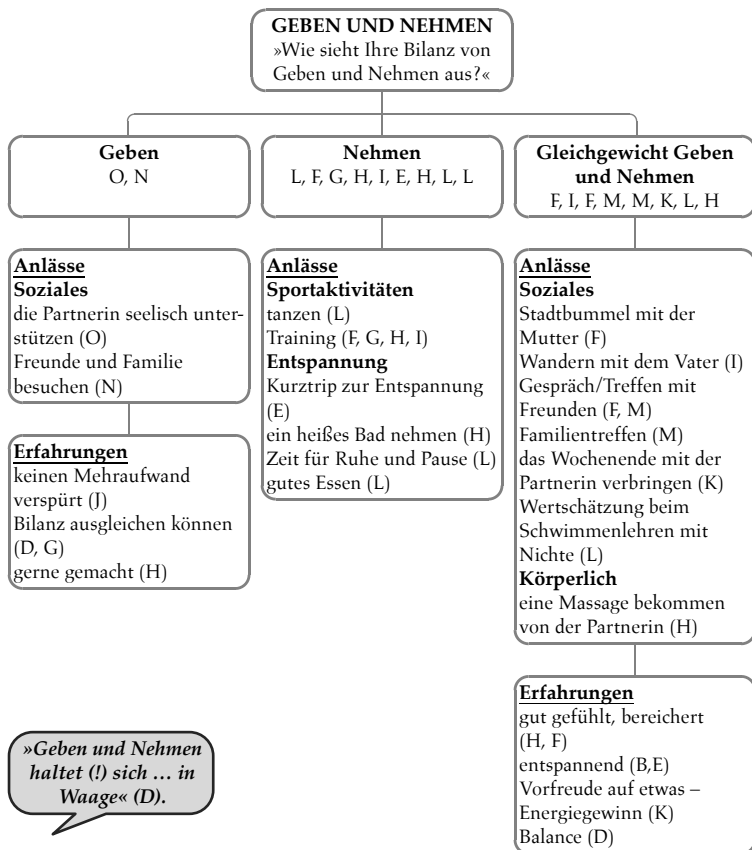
**GEBEN UND NEHMEN**
»Wie sieht Ihre Bilanz von Geben und Nehmen aus?«

**Geben**
O, N

**Anlässe**
**Soziales**
die Partnerin seelisch unterstützen (O)
Freunde und Familie besuchen (N)

**Erfahrungen**
keinen Mehraufwand verspürt (J)
Bilanz ausgleichen können (D, G)
gerne gemacht (H)

**Nehmen**
L, F, G, H, I, E, H, L, L

**Anlässe**
**Sportaktivitäten**
tanzen (L)
Training (F, G, H, I)
**Entspannung**
Kurztrip zur Entspannung (E)
ein heißes Bad nehmen (H)
Zeit für Ruhe und Pause (L)
gutes Essen (L)

**Gleichgewicht Geben und Nehmen**
F, I, F, M, M, K, L, H

**Anlässe**
**Soziales**
Stadtbummel mit der Mutter (F)
Wandern mit dem Vater (I)
Gespräch/Treffen mit Freunden (F, M)
Familientreffen (M)
das Wochenende mit der Partnerin verbringen (K)
Wertschätzung beim Schwimmenlehren mit Nichte (L)
**Körperlich**
eine Massage bekommen von der Partnerin (H)

**Erfahrungen**
gut gefühlt, bereichert (H, F)
entspannend (B,E)
Vorfreude auf etwas – Energiegewinn (K)
Balance (D)

*»Geben und Nehmen haltet (!) sich … in Waage« (D).*